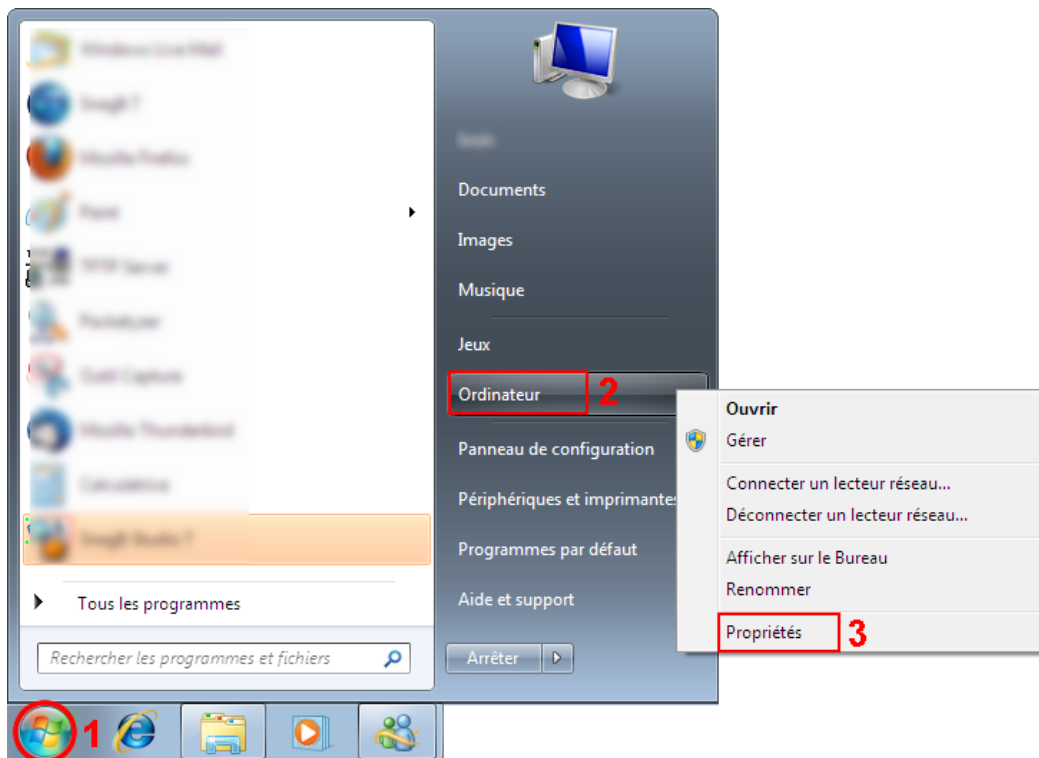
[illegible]
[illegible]
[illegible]
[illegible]
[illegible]
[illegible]
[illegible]
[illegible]
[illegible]
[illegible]

Tous les programmes

Rechercher les programmes et fichiers

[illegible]

Documents

Images

Musique

Jeux

Ordinateur 2

Panneau de configuration

Périphériques et imprimantes

Programmes par défaut

Aide et support

Arrêter

Ouvrir
Gérer
Connecter un lecteur réseau...
Déconnecter un lecteur réseau...
Afficher sur le Bureau
Renommer
Propriétés 3

1